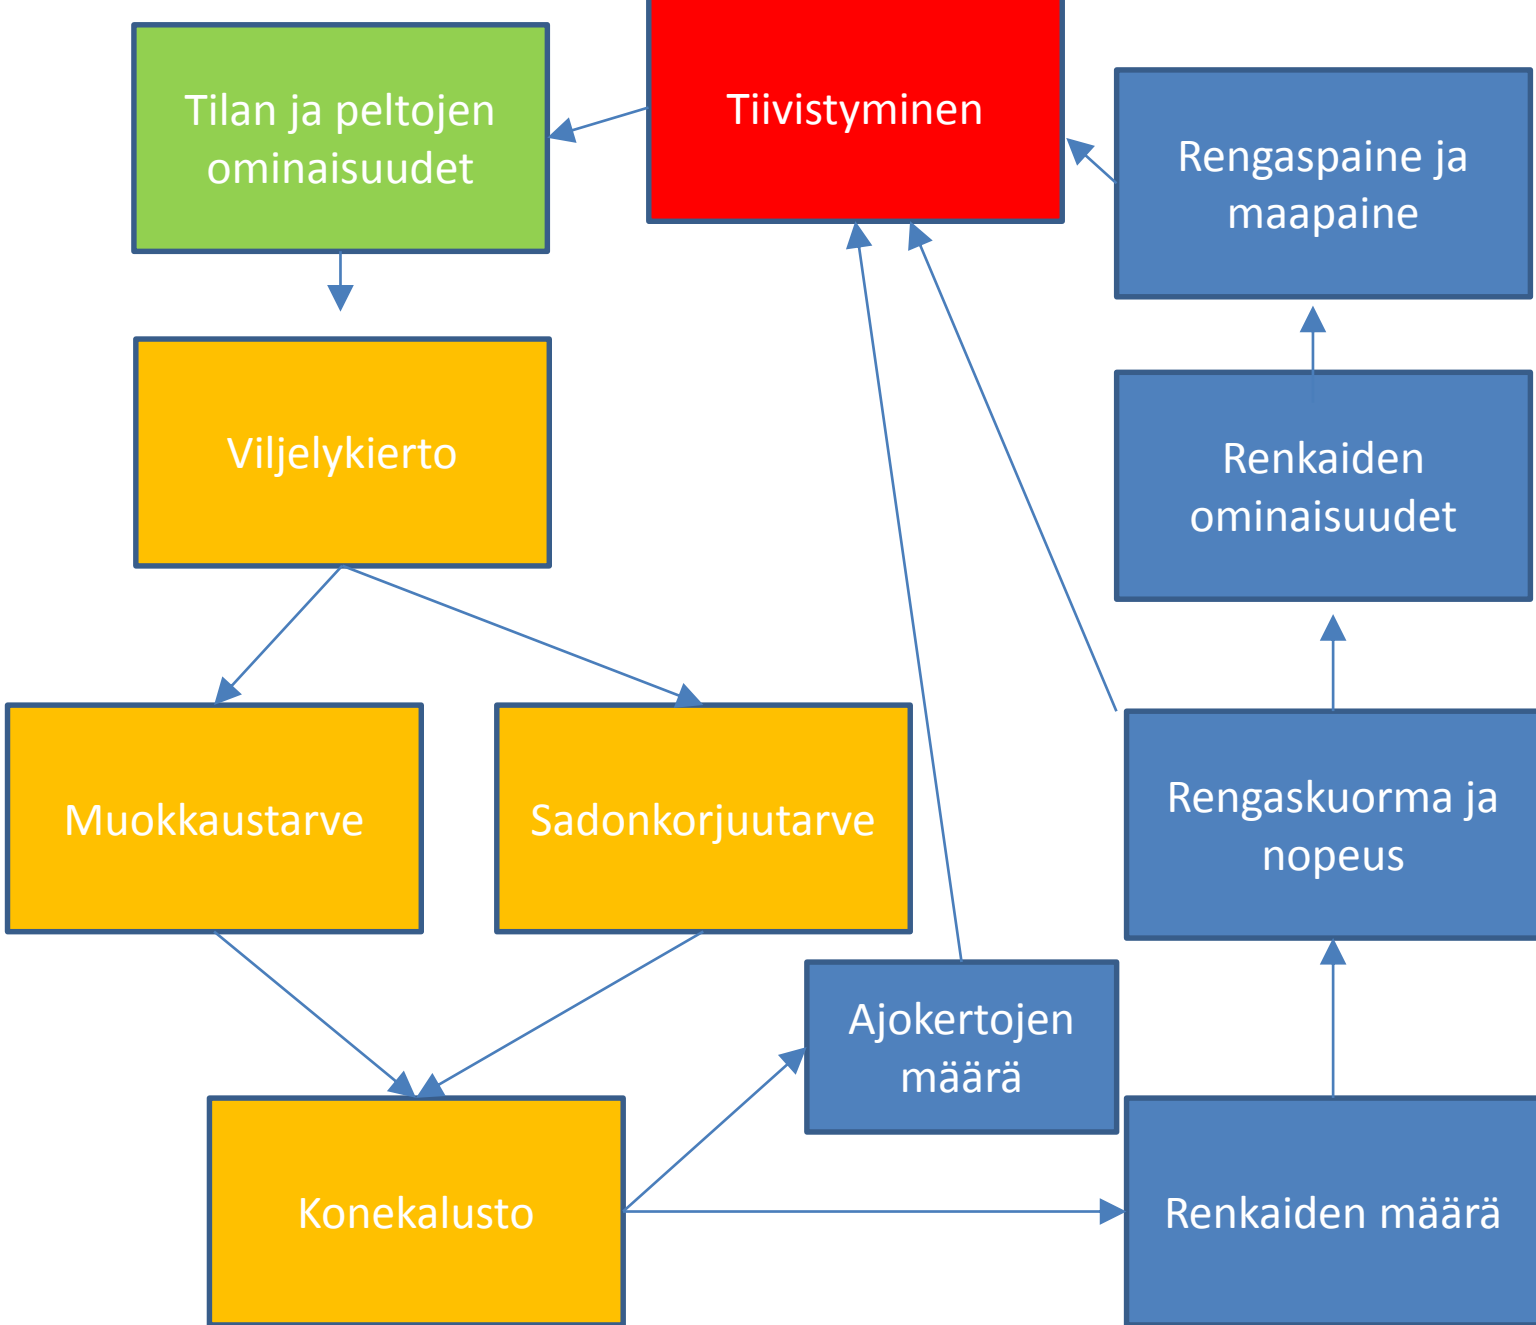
Tilan ja peltojen ominaisuudet

Tiivistyminen

Rengaspaine ja maapaine

Viljelykierto

Renkaiden ominaisuudet

Muokkaustarve

Sadonkorjuutarve

Rengaskuorma ja nopeus

Ajokertojen määrä

Konekalusto

Renkaiden määrä